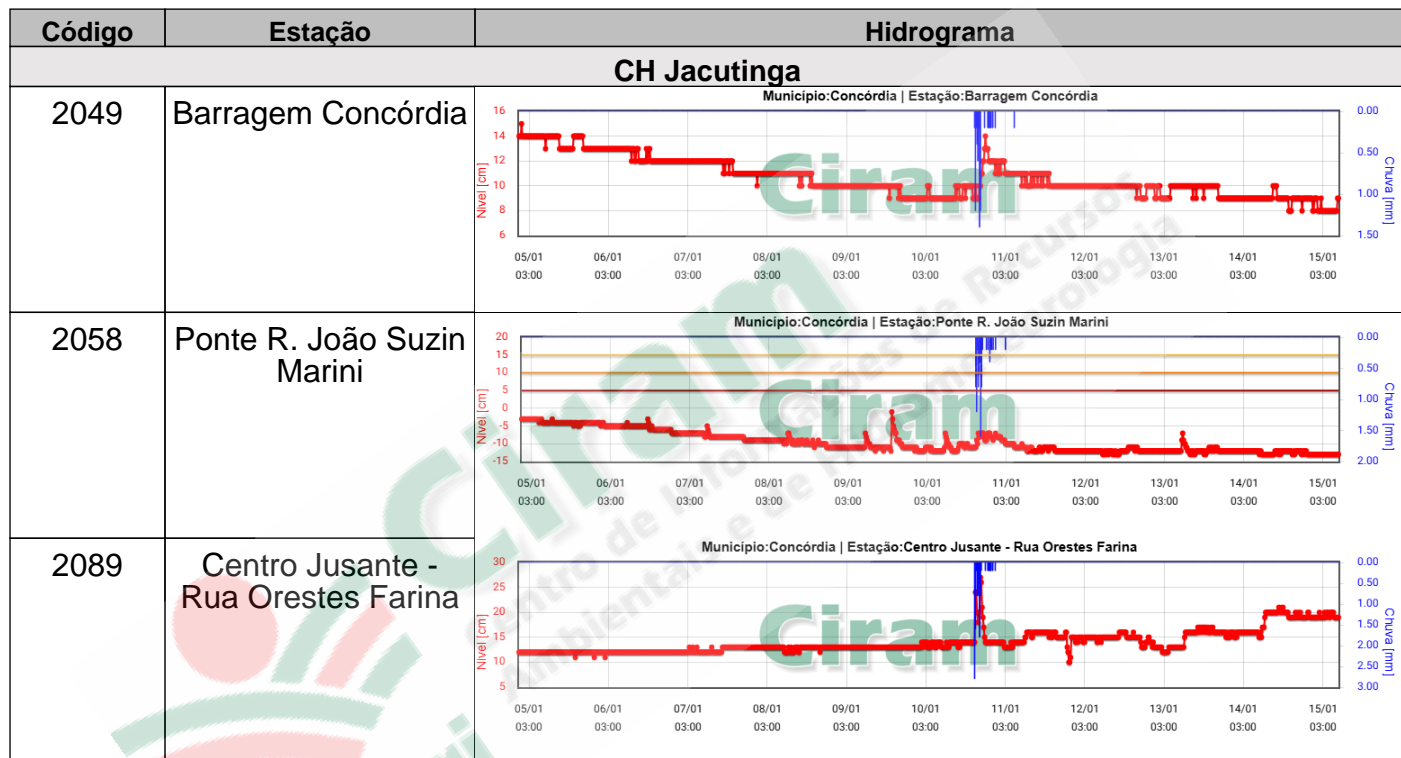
| Código | Estação | Hidrograma |
|---|---|---|
| CH Jacutinga | | |
| 2049 | Barragem Concórdia | Municipio:Concórdia \| Estação:Barragem Concórdia<br>16 14 12 10 8 6 Nível [cm]<br>0.00 0.50 1.00 1.50 Chuva [mm]<br>05/01 03:00 06/01 03:00 07/01 03:00 08/01 03:00 09/01 03:00 10/01 03:00 11/01 03:00 12/01 03:00 13/01 03:00 14/01 03:00 15/01 03:00<br>Ciram |
| 2058 | Ponte R. João Suzin Marini | Municipio:Concórdia \| Estação:Ponte R. João Suzin Marini<br>20 15 10 5 0 -5 -10 -15 Nível [cm]<br>0.00 0.50 1.00 1.50 2.00 Chuva [mm]<br>05/01 03:00 06/01 03:00 07/01 03:00 08/01 03:00 09/01 03:00 10/01 03:00 11/01 03:00 12/01 03:00 13/01 03:00 14/01 03:00 15/01 03:00<br>Ciram |
| 2089 | Centro Jusante - Rua Orestes Farina | Municipio:Concórdia \| Estação:Centro Jusante - Rua Orestes Farina<br>30 25 20 15 10 5 Nível [cm]<br>0.00 0.50 1.00 1.50 2.00 2.50 3.00 Chuva [mm]<br>05/01 03:00 06/01 03:00 07/01 03:00 08/01 03:00 09/01 03:00 10/01 03:00 11/01 03:00 12/01 03:00 13/01 03:00 14/01 03:00 15/01 03:00<br>Ciram |

Ciram
Centro de Informações de Recursos Ambientais e de Hidrometeorologia